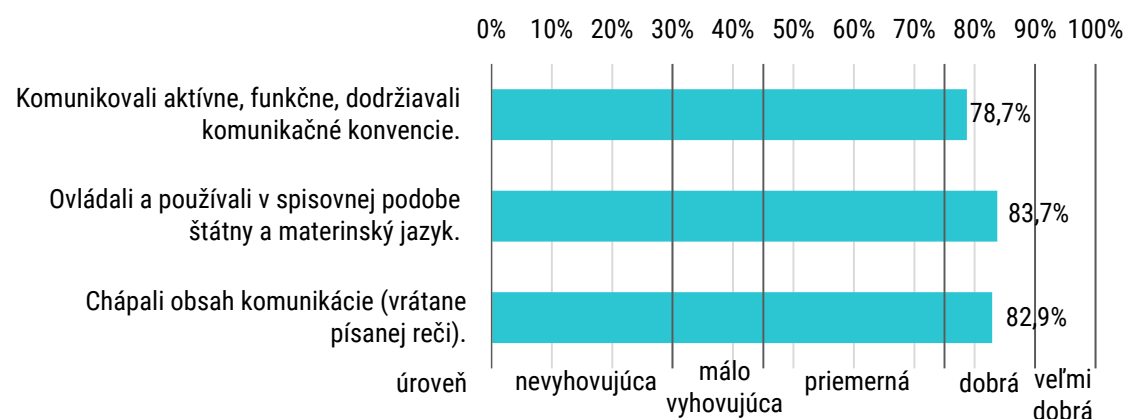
0% 10% 20% 30% 40% 50% 60% 70% 80% 90% 100%

Komunikovali aktívne, funkčne, dodržiavali komunikačné konvencie. 78,7%

Ovládali a používali v spisovnej podobe štátny a materinský jazyk. 83,7%

Chápali obsah komunikácie (vrátane písanej reči). 82,9%

úroveň nevyhovujúca málo vyhovujúca priemerná dobrá veľmi dobrá